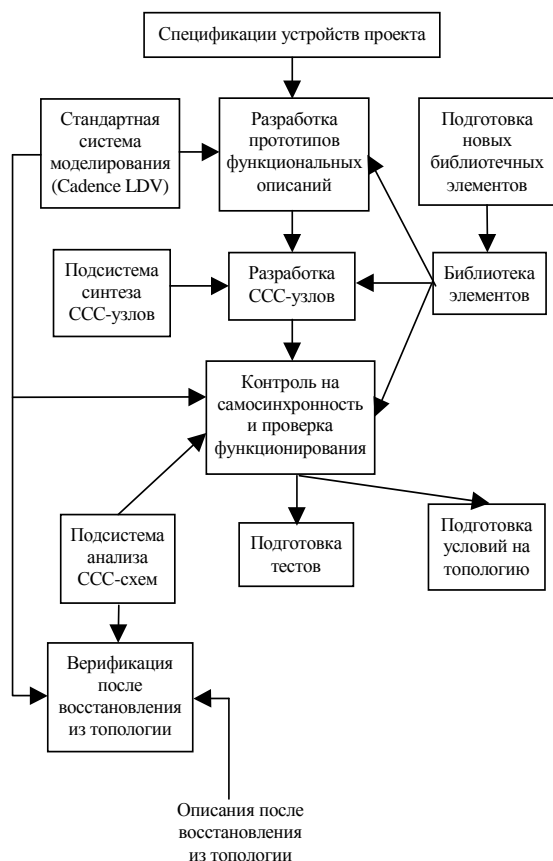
Спецификации устройств проекта

Стандартная система моделирования (Cadence LDV)

Разработка прототипов функциональных описаний

Подготовка новых библиотечных элементов

Подсистема синтеза ССС-узлов

Разработка ССС-узлов

Библиотека элементов

Контроль на самосинхронность и проверка функционирования

Подсистема анализа ССС-схем

Подготовка тестов

Подготовка условий на топологию

Верификация после восстановления из топологии

Описания после восстановления из топологии